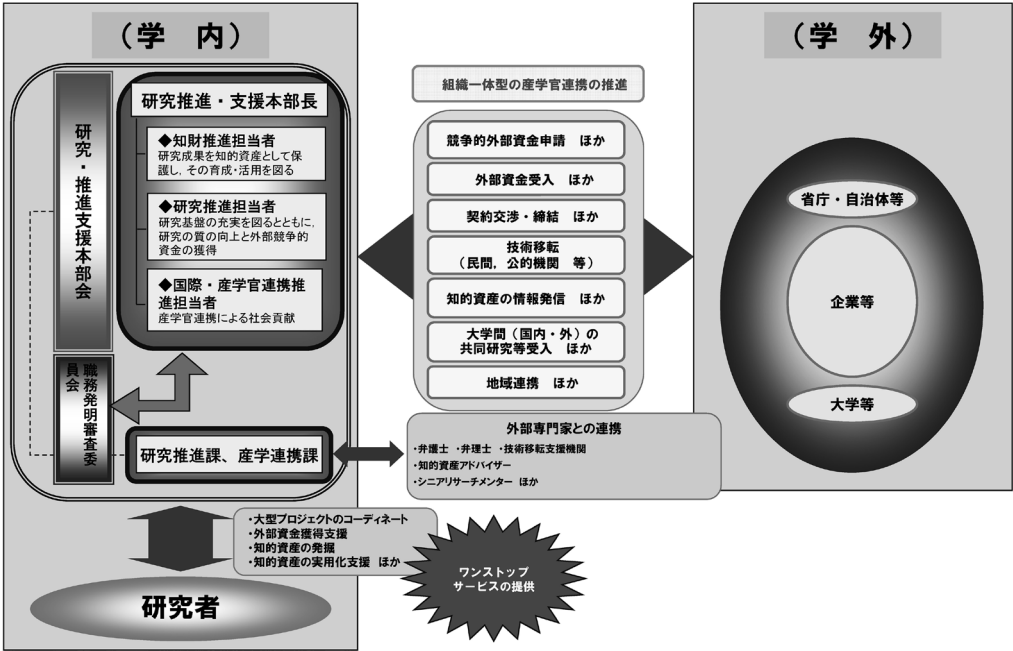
（学　内）

研究・推進支援本部会

研究推進・支援本部長

◆知財推進担当者
研究成果を知的資産として保護し，その育成・活用を図る

◆研究推進担当者
研究基盤の充実を図るとともに，研究の質の向上と外部競争的資金の獲得

◆国際・産学官連携推進担当者
産学官連携による社会貢献

職務発明審査委員会

研究推進課、産学連携課

組織一体型の産学官連携の推進

競争的外部資金申請　ほか

外部資金受入　ほか

契約交渉・締結　ほか

技術移転
（民間，公的機関　等）

知的資産の情報発信　ほか

大学間（国内・外）の共同研究等受入　ほか

地域連携　ほか

外部専門家との連携
・弁護士　・弁理士　・技術移転支援機関
・知的資産アドバイザー
・シニアリサーチメンター　ほか

・大型プロジェクトのコーディネート
・外部資金獲得支援
・知的資産の発掘
・知的資産の実用化支援　ほか

ワンストップサービスの提供

研究者

（学　外）

省庁・自治体等

企業等

大学等